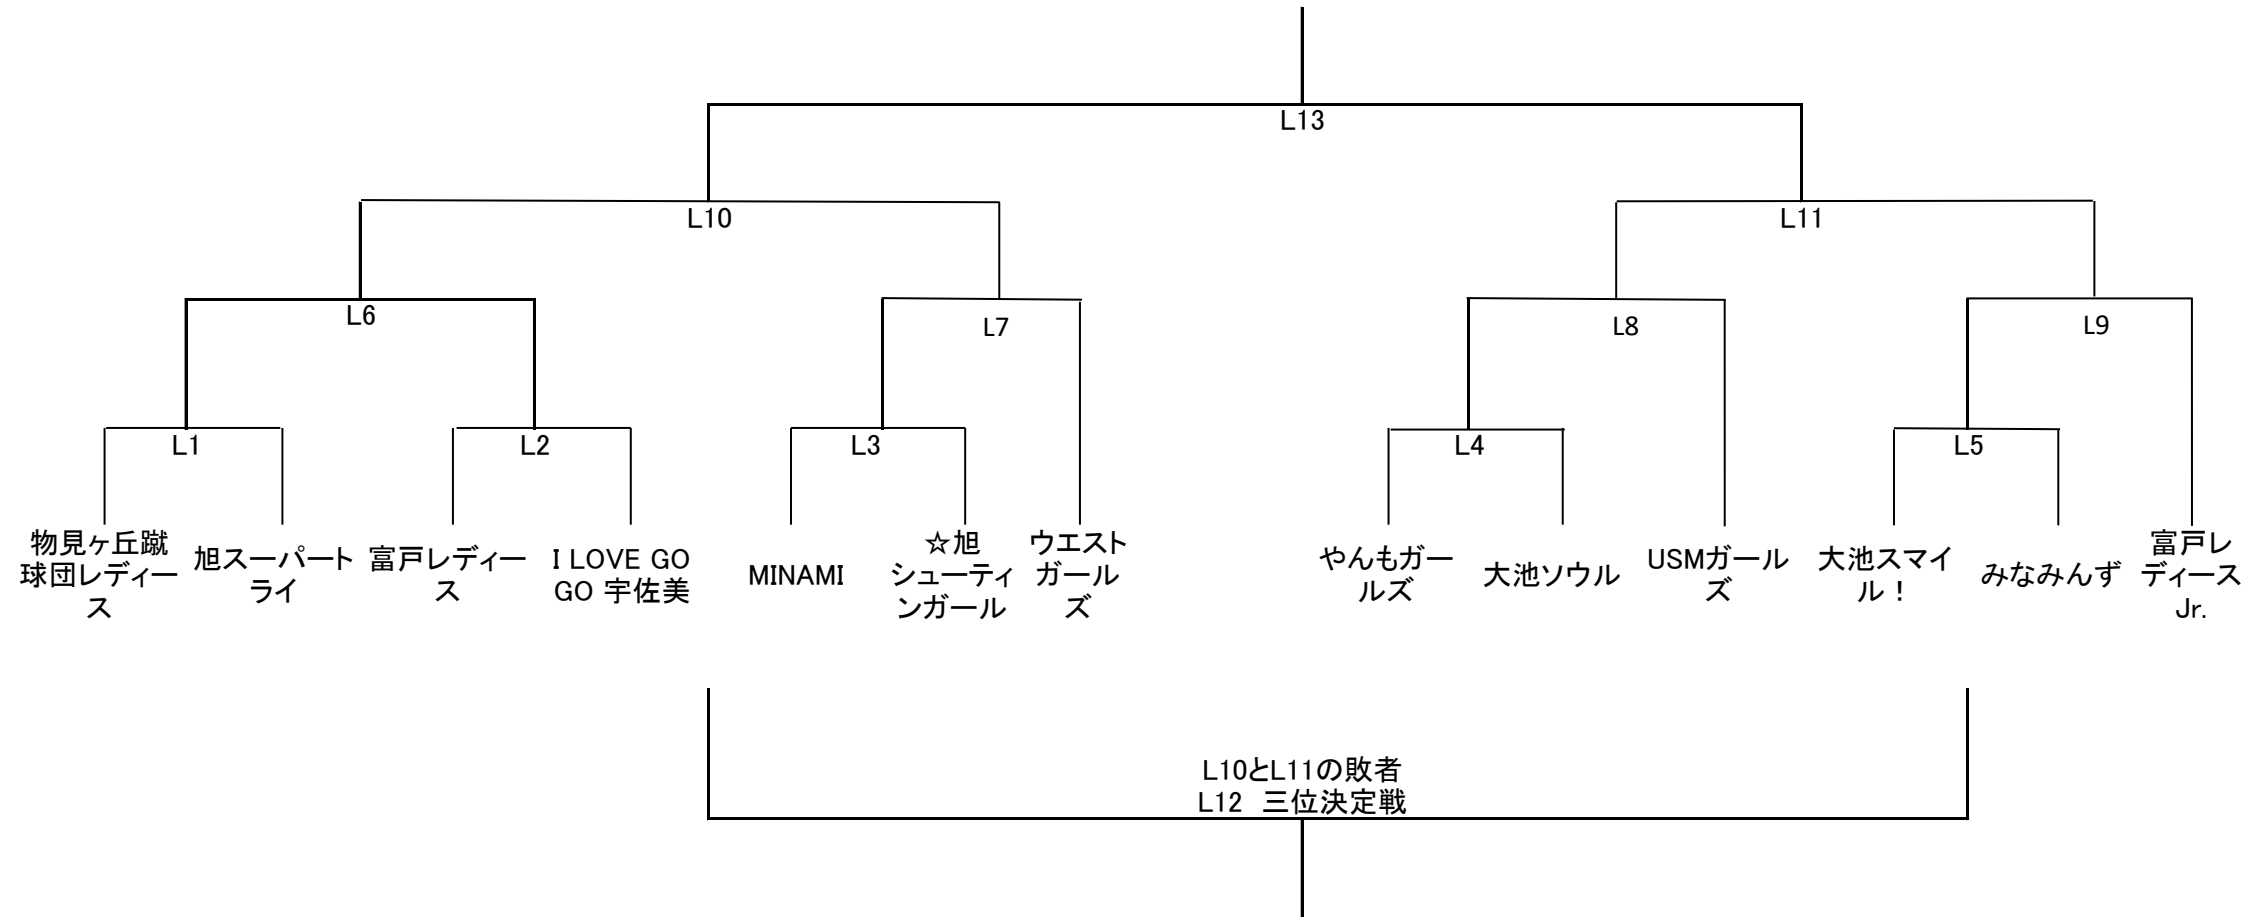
L13

L10

L11

L6

L7

L8

L9

L1

L2

L3

L4

L5

物見ヶ丘蹴球団レディース

旭スーパートライ

富戸レディース

I LOVE GO GO 宇佐美

MINAMI

☆旭シューティンガール

ウエストガールズ

やんもガールズ

大池ソウル

USMガールズ

大池スマイル！

みなみんず

富戸レディースJr.

L10とL11の敗者
L12 三位決定戦